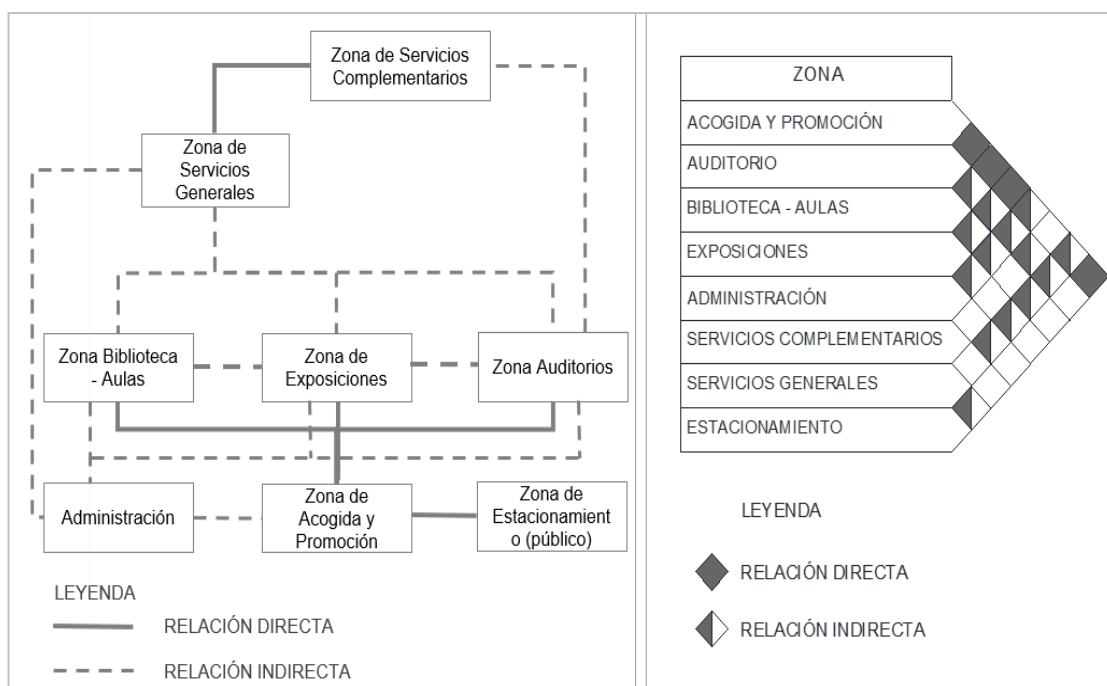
Zona de Servicios Complementarios

Zona de Servicios Generales

Zona Biblioteca - Aulas

Zona de Exposiciones

Zona Auditorios

Administración

Zona de Acogida y Promoción

Zona de Estacionamiento (público)

LEYENDA

RELACIÓN DIRECTA

RELACIÓN INDIRECTA

ZONA
ACOGIDA Y PROMOCIÓN
AUDITORIO
BIBLIOTECA - AULAS
EXPOSICIONES
ADMINISTRACIÓN
SERVICIOS COMPLEMENTARIOS
SERVICIOS GENERALES
ESTACIONAMIENTO

LEYENDA

RELACIÓN DIRECTA

RELACIÓN INDIRECTA